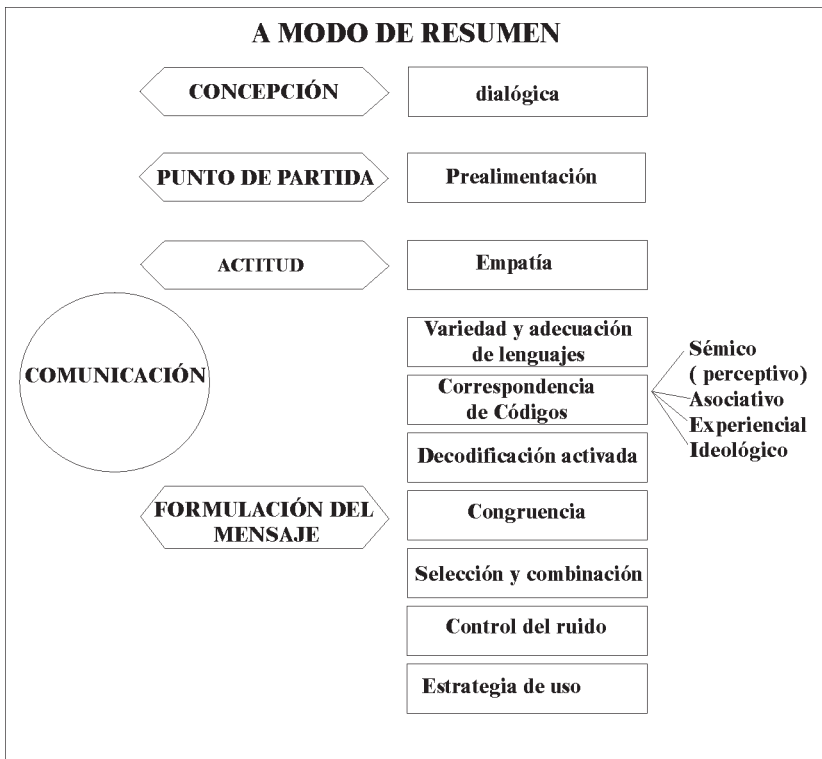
A MODO DE RESUMEN

CONCEPCIÓN

dialógica

PUNTO DE PARTIDA

Prealimentación

ACTITUD

Empatía

COMUNICACIÓN

Variedad y adecuación de lenguajes

Correspondencia de Códigos

Sémico
( perceptivo)
Asociativo
Experiencial
Ideológico

Decodificación activada

FORMULACIÓN DEL MENSAJE

Congruencia

Selección y combinación

Control del ruido

Estrategia de uso